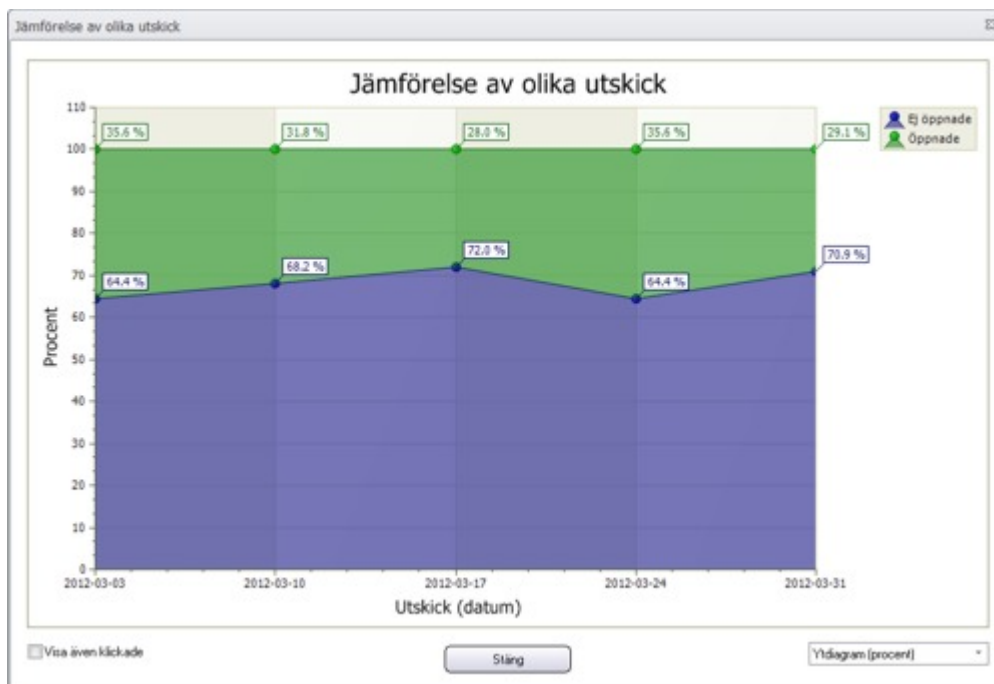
Jämförelse av olika utskick

Jämförelse av olika utskick

Ej öppnade
Öppnade

110
100
90
80
70
60
50
40
30
20
10
0

Procent

35.6 %
31.8 %
28.0 %
35.6 %
29.1 %
64.4 %
68.2 %
72.0 %
64.4 %
70.9 %

2012-03-03
2012-03-10
2012-03-17
2012-03-24
2012-03-31

Utskick (datum)

Visa även klickade

Stäng

Ytdiagram (procent)